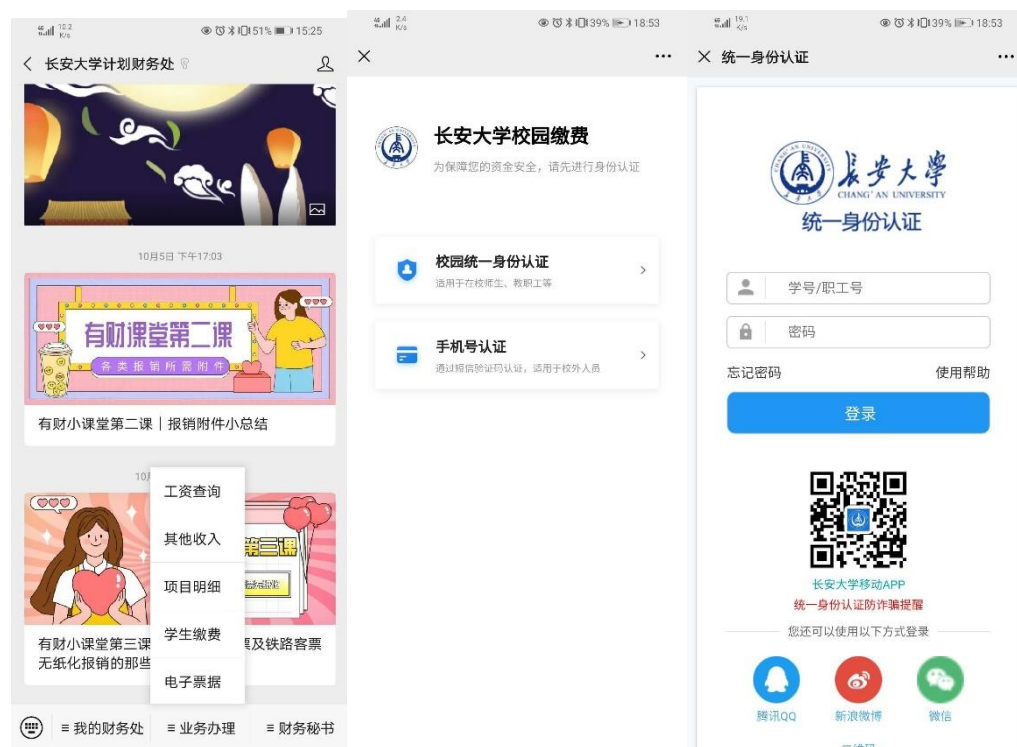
10.2 K/s 51% 15:25

< 长安大学计划财务处

10月5日 下午17:03

有财课堂第二课

各类报销所需附件

有财小课堂第二课｜报销附件小总结

10

第三课

有财小课堂第三课 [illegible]票及铁路客票无纸化报销的那些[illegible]

工资查询
其他收入
项目明细
学生缴费
电子票据

≡ 我的财务处　≡ 业务办理　≡ 财务秘书

2.4 K/s 39% 18:53

×　···

长安大学校园缴费
为保障您的资金安全，请先进行身份认证

校园统一身份认证
适用于在校师生、教职工等

手机号认证
通过短信验证码认证，适用于校外人员

19.1 K/s 39% 18:53

× 统一身份认证　···

長安大學
CHANG' AN UNIVERSITY
统一身份认证

学号/职工号
密码
忘记密码　使用帮助
登录

长安大学移动APP
统一身份认证防诈骗提醒
您还可以使用以下方式登录
腾讯QQ　新浪微博　微信